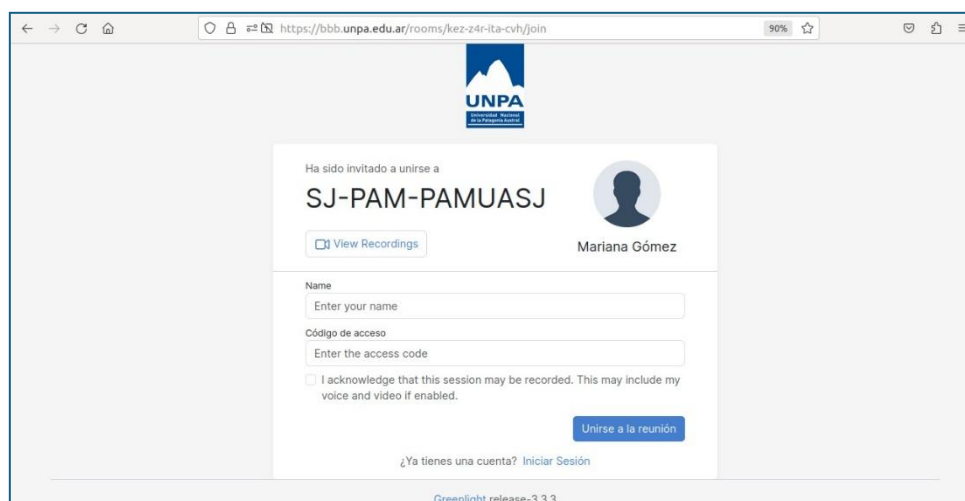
https://bbb.unpa.edu.ar/rooms/kez-z4r-ita-cvh/join

90%

UNPA
Universidad Nacional de la Patagonia Austral

Ha sido invitado a unirse a

SJ-PAM-PAMUASJ

View Recordings

Mariana Gómez

Name

Enter your name

Código de acceso

Enter the access code

I acknowledge that this session may be recorded. This may include my voice and video if enabled.

Unirse a la reunión

¿Ya tienes una cuenta? Iniciar Sesión

Greenlight release-3.3.3